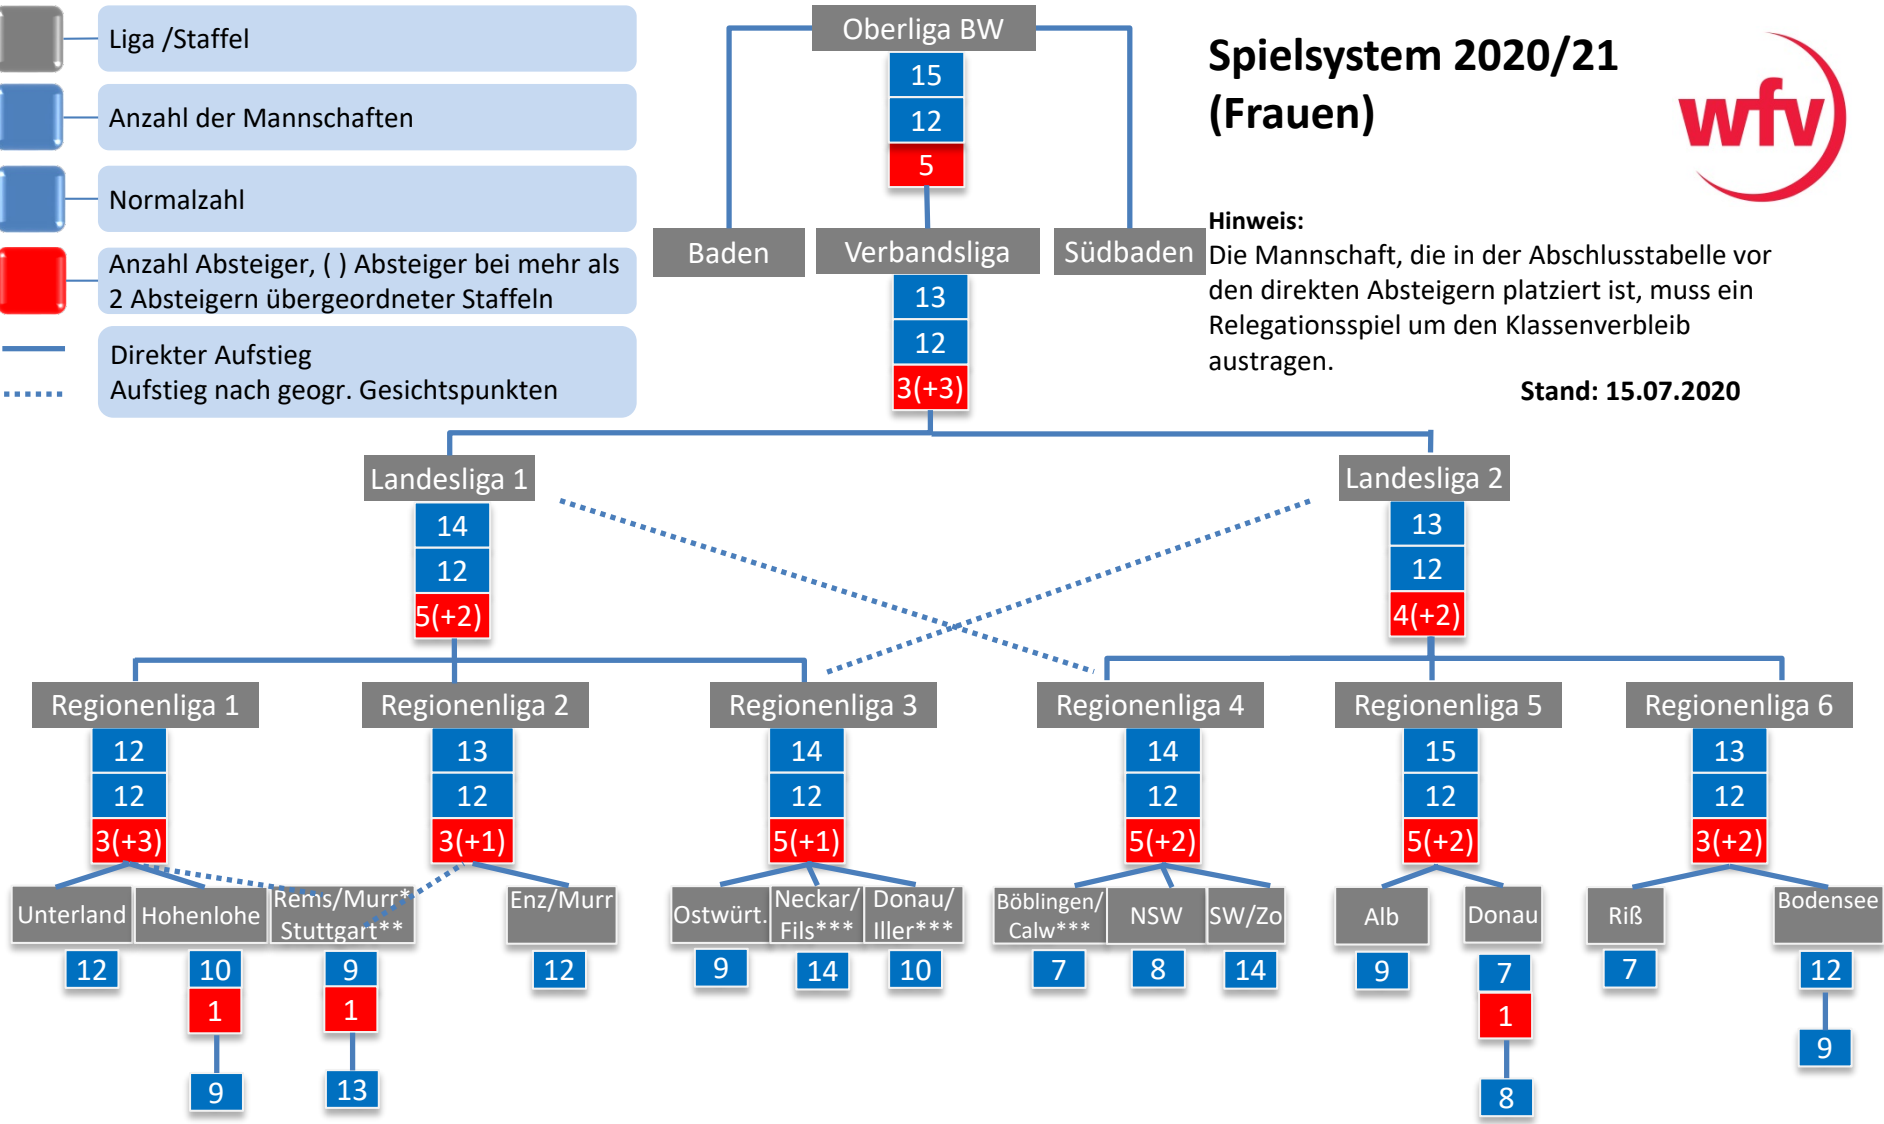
Liga /Staffel

Anzahl der Mannschaften

Normalzahl

Anzahl Absteiger, ( ) Absteiger bei mehr als 2 Absteigern übergeordneter Staffeln

Direkter Aufstieg
Aufstieg nach geogr. Gesichtspunkten

Oberliga BW
15
12
5

Baden
Verbandsliga
Südbaden
13
12
3(+3)

Spielsystem 2020/21 (Frauen)

wfv

Hinweis:
Die Mannschaft, die in der Abschlusstabelle vor den direkten Absteigern platziert ist, muss ein Relegationsspiel um den Klassenverbleib austragen.

Stand: 15.07.2020

Landesliga 1
14
12
5(+2)

Landesliga 2
13
12
4(+2)

Regionenliga 1
12
12
3(+3)

Regionenliga 2
13
12
3(+1)

Regionenliga 3
14
12
5(+1)

Regionenliga 4
14
12
5(+2)

Regionenliga 5
15
12
5(+2)

Regionenliga 6
13
12
3(+2)

Unterland
12

Hohenlohe
10
1
9

Rems/Murr* Stuttgart**
9
1
13

Enz/Murr
12

Ostwürt.
9

Neckar/ Fils***
14

Donau/ Iller***
10

Böblingen/ Calw***
7

NSW
8

SW/Zo
14

Alb
9

Donau
7
1
8

Riß
7

Bodensee
12
9